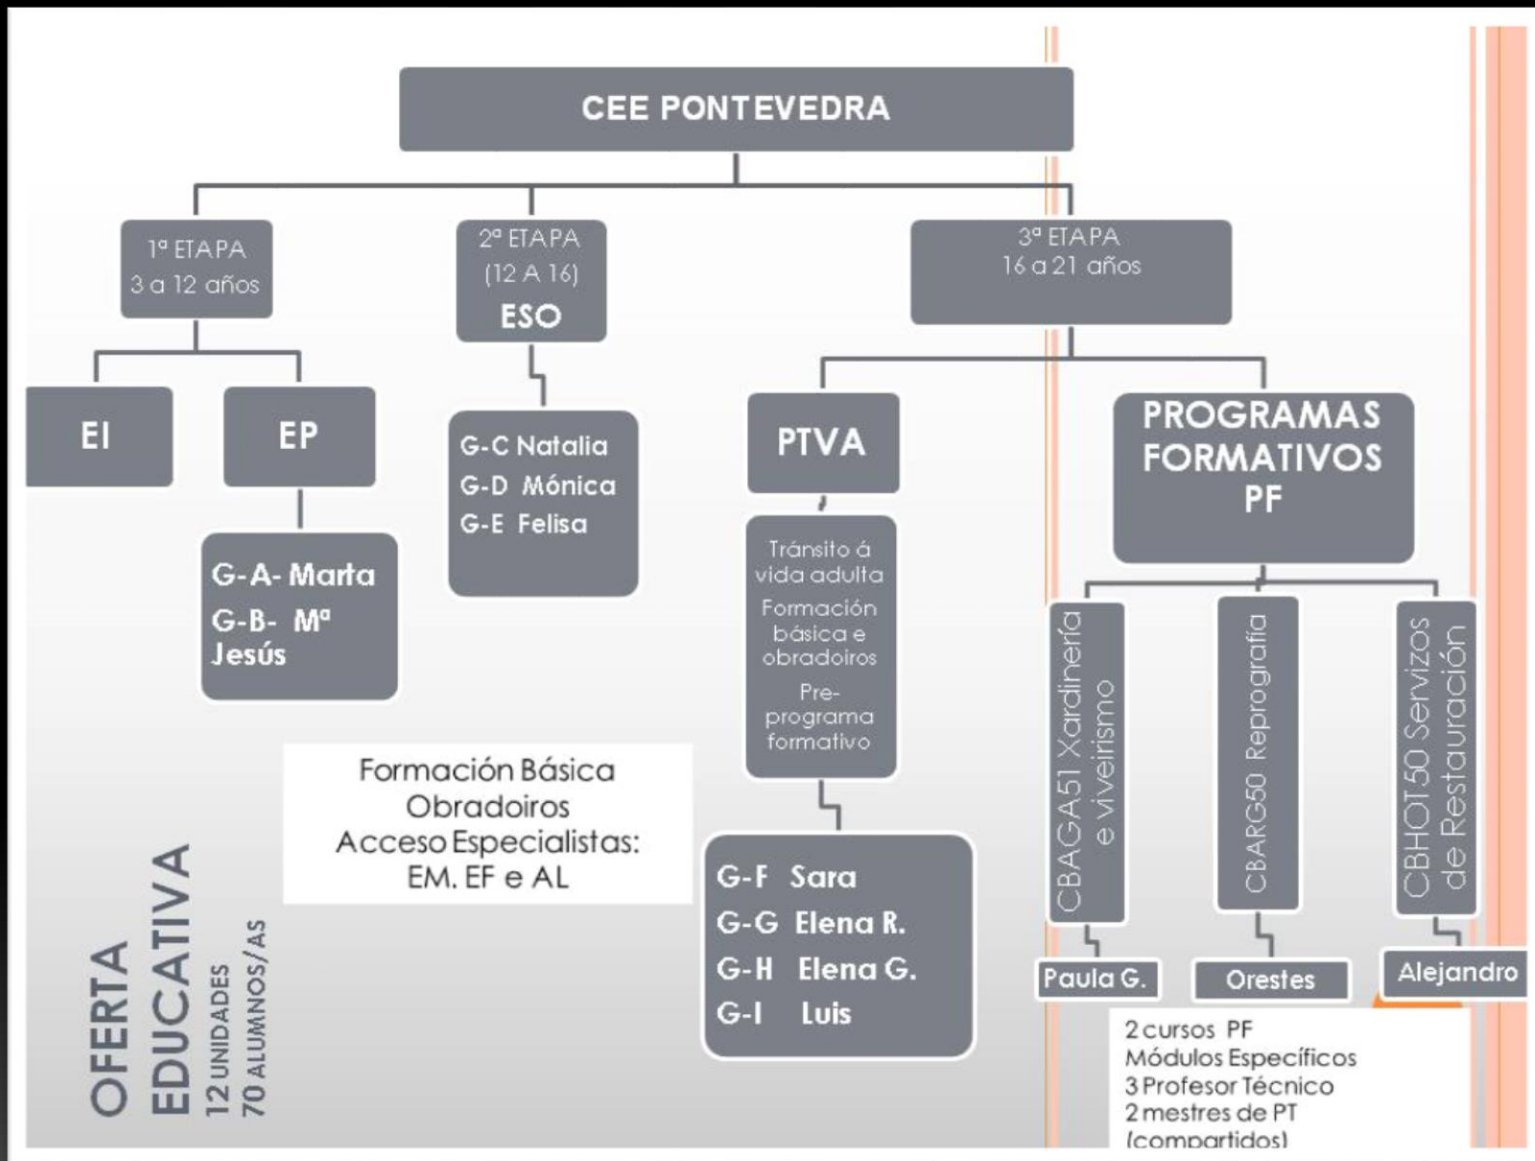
CEE PONTEVEDRA

1ª ETAPA
3 a 12 años

2ª ETAPA
(12 A 16)
ESO

3ª ETAPA
16 a 21 años

EI

EP

G-A- Marta
G-B- Mª Jesús

G-C Natalia
G-D Mónica
G-E Felisa

PTVA

Tránsito á vida adulta
Formación básica e obradoiros
Pre-programa formativo

G-F Sara
G-G Elena R.
G-H Elena G.
G-I Luis

PROGRAMAS FORMATIVOS PF

CBAGA51 Xardinería e viveirismo

CBARG50 Reprografía

CBHOT50 Servizos de Restauración

Paula G.

Orestes

Alejandro

2 cursos PF
Módulos Específicos
3 Profesor Técnico
2 mestres de PT
(compartidos)

Formación Básica
Obradoiros
Acceso Especialistas:
EM. EF e AL

OFERTA EDUCATIVA
12 UNIDADES
70 ALUMNOS/AS